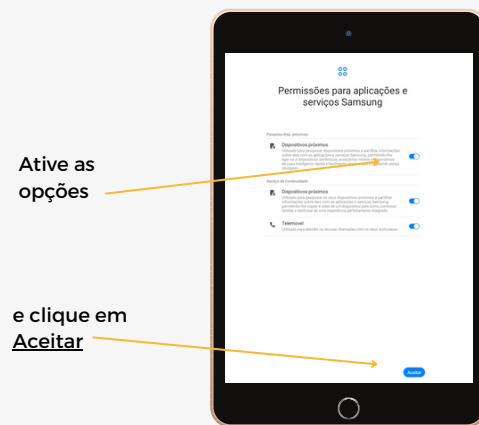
Permissões para aplicações e serviços Samsung

Pesquisa disp. próximos

Dispositivos próximos

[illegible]

Serviço de Continuidade

Dispositivos próximos

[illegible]

Telemóvel

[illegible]

Aceitar

Ative as opções

e clique em Aceitar